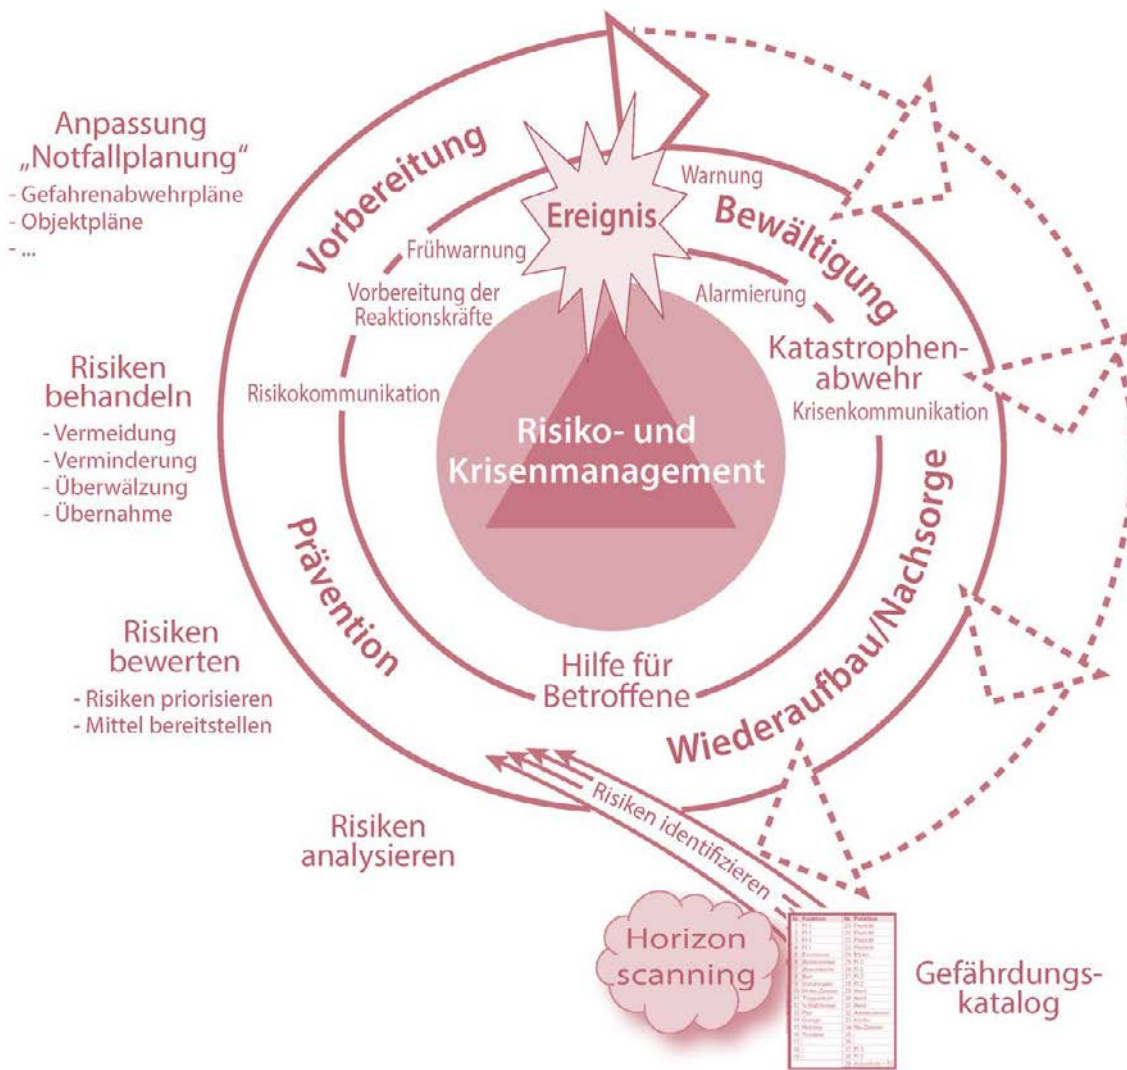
Anpassung „Notfallplanung“
- Gefahrenabwehrpläne
- Objektpläne
- ...

Risiken behandeln
- Vermeidung
- Verminderung
- Überwälzung
- Übernahme

Risiken bewerten
- Risiken priorisieren
- Mittel bereitstellen

Risiken analysieren

Vorbereitung

Ereignis

Warnung

Bewältigung

Frühwarnung

Vorbereitung der Reaktionskräfte

Alarmierung

Katastrophenabwehr

Krisenkommunikation

Risikokommunikation

Risiko- und Krisenmanagement

Prävention

Wiederaufbau/Nachsorge

Hilfe für Betroffene

Risiken identifizieren

Horizon scanning

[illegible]

Gefährdungskatalog